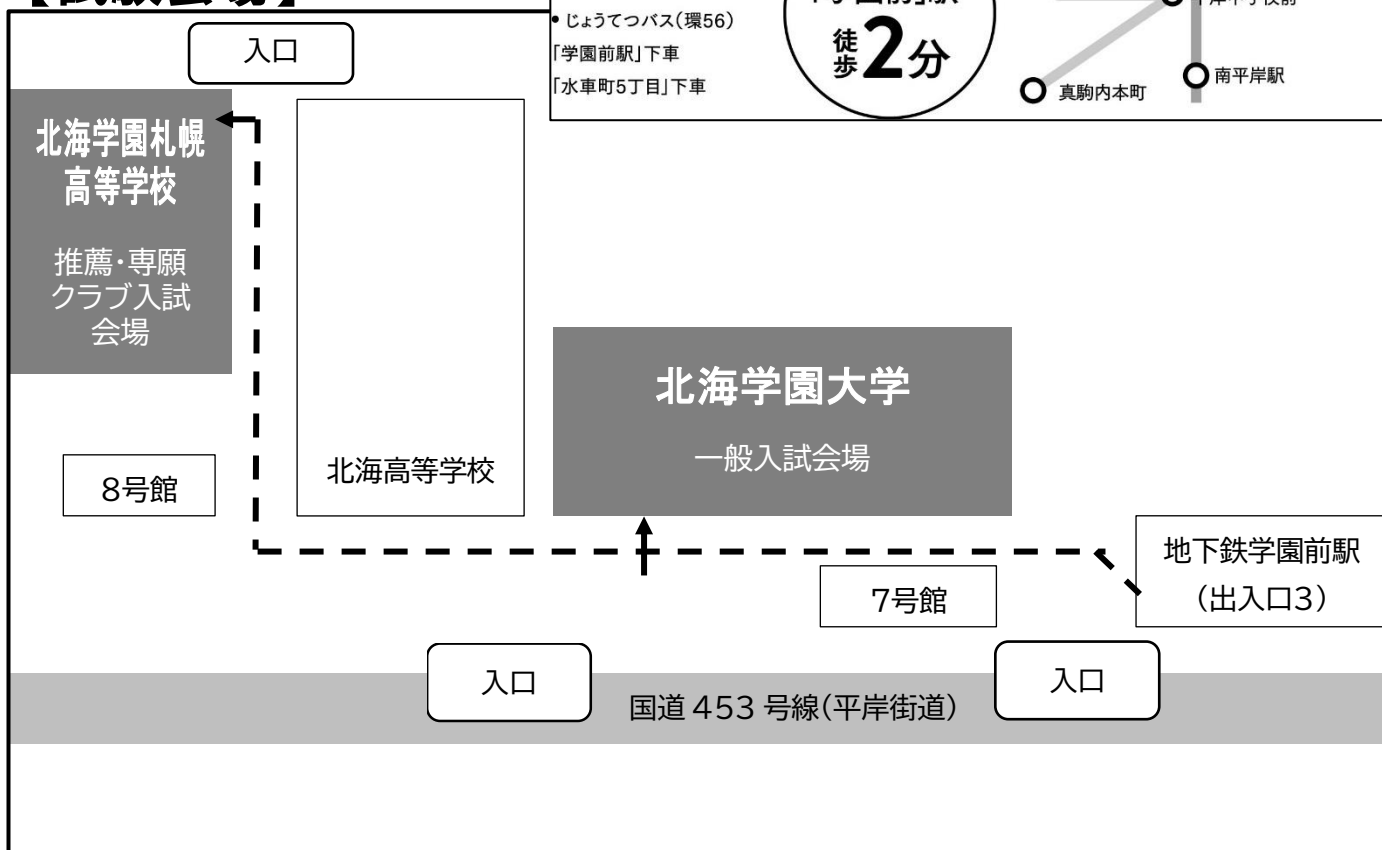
【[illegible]】

• じょうてつバス(環56)
「学園前駅」下車
「水車町5丁目」下車

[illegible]駅
徒歩2分

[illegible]
南平岸駅
真駒内本町

入口

北海学園札幌高等学校

推薦・専願
クラブ入試
会場

北海高等学校

北海学園大学

一般入試会場

8号館

地下鉄学園前駅
(出入口3)

7号館

入口

国道 453 号線(平岸街道)

入口